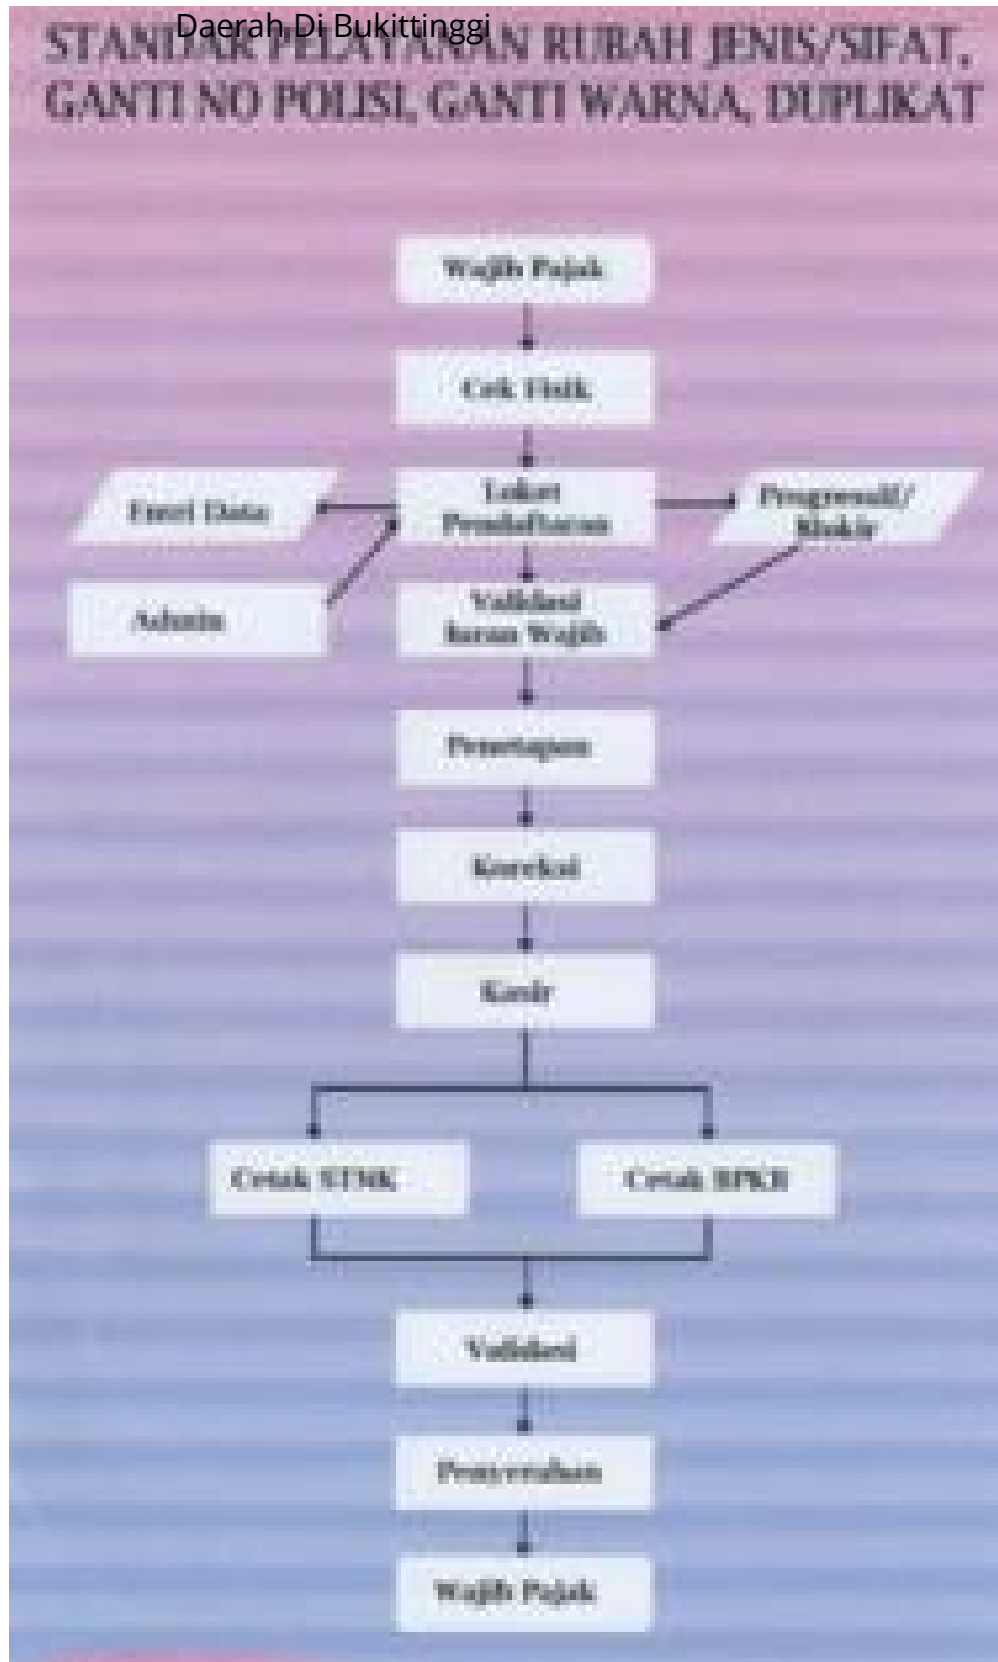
Daerah Di Bukittinggi

STANDAR PELAYANAN RUBAH JENIS/SIFAT, GANTI NO POLISI, GANTI WARNA, DUPLIKAT

Wajib Pajak

Cek Fisik

Entri Data

Loket Pendaftaran

Progresif/ Blokir

Admin

Validasi Iuran Wajib

Penetapan

Korekasi

Kasir

Cetak STNK

Cetak BPKB

Validasi

Penyerahan

Wajib Pajak